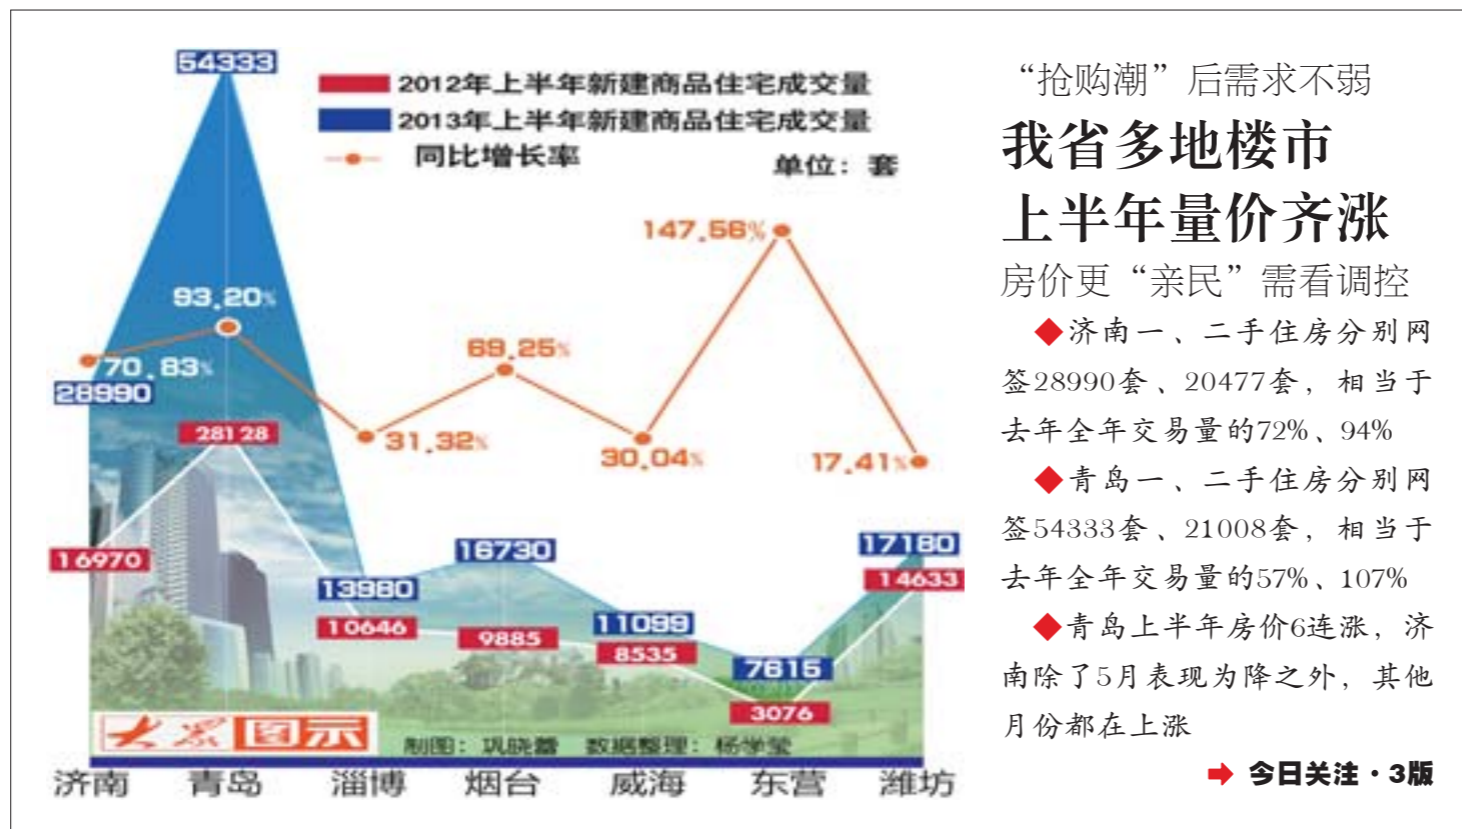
54333
2012年上半年新建商品住宅成交量
2013年上半年新建商品住宅成交量
同比增长率
单位：套

147.56%
93.20%
70.83%
28990
69.25%
28128
31.32%
30.04%
17.41%
16970
16730
17180
13980
14633
10646
11099
9885
8535
7615
3076

大众图示
制图：巩晓蕾 数据整理：杨学莹

济南 青岛 淄博 烟台 威海 东营 潍坊

“抢购潮”后需求不弱
我省多地楼市上半年量价齐涨
房价更“亲民”需看调控

◆济南一、二手住房分别网签28990套、20477套，相当于去年全年交易量的72%、94%

◆青岛一、二手住房分别网签54333套、21008套，相当于去年全年交易量的57%、107%

◆青岛上半年房价6连涨，济南除了5月表现为降之外，其他月份都在上涨

今日关注·3版